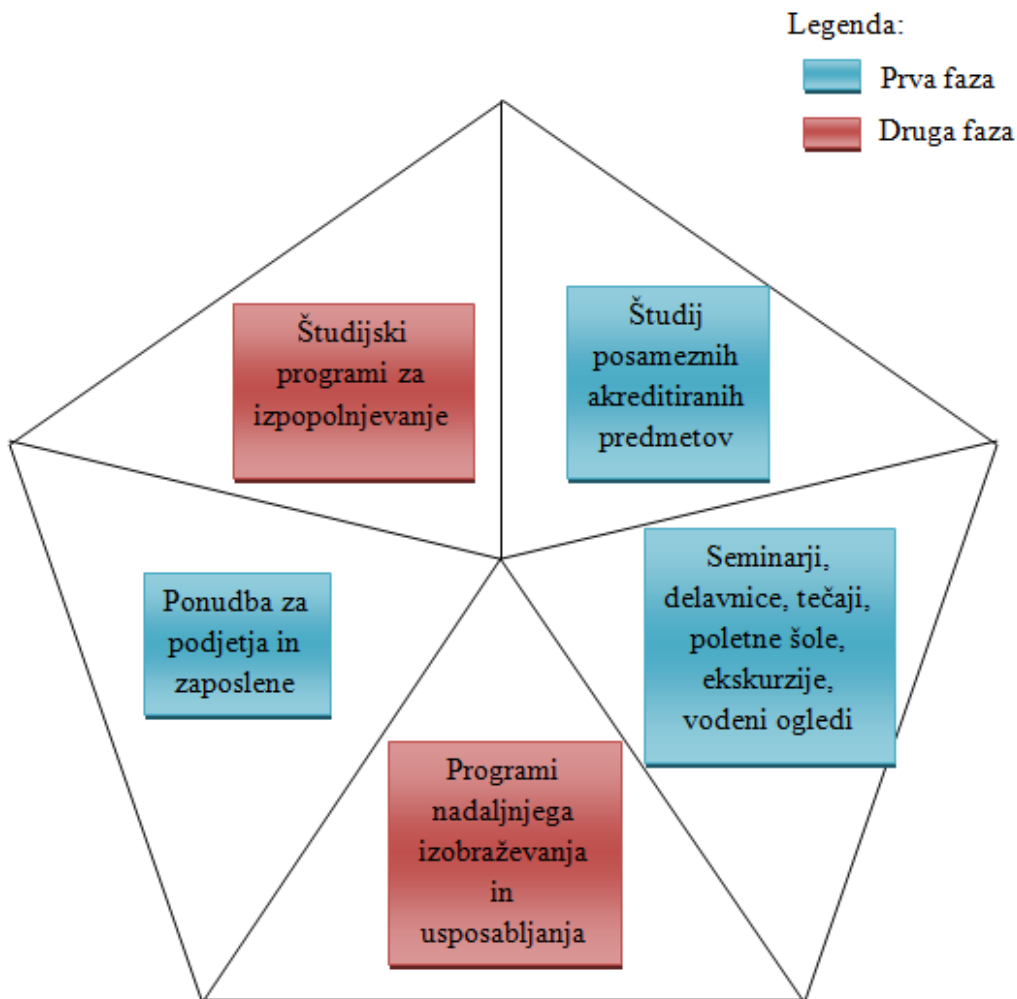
Legenda:
Prva faza
Druga faza

Študijski programi za izpopolnjevanje

Študij posameznih akreditiranih predmetov

Ponudba za podjetja in zaposlene

Seminarji, delavnice, tečaji, poletne šole, ekskurzije, vodeni ogledi

Programi nadaljnjega izobraževanja in usposabljanja